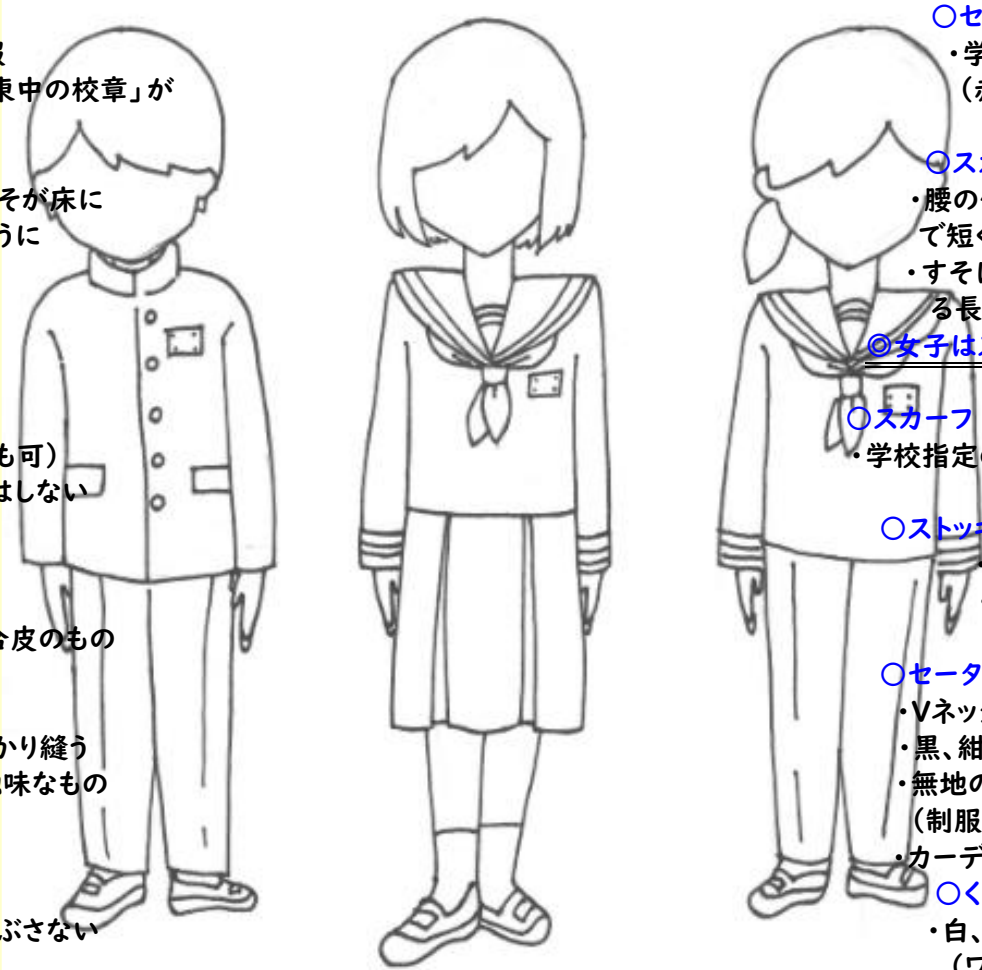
服
東中の校章」が

そが床に
うに

も可）
はしない

合皮のもの

かり縫う
地味なもの

ぶさない

○セ
・学
（赤

○ス
・腰の
で短く
・すそは
る長
◎女子は

○スカーフ
・学校指定の

○ストッキ

○セータ
・Vネッ
・黒、紺
・無地の
（制服
・カーデ
○く
・白、
（ワ